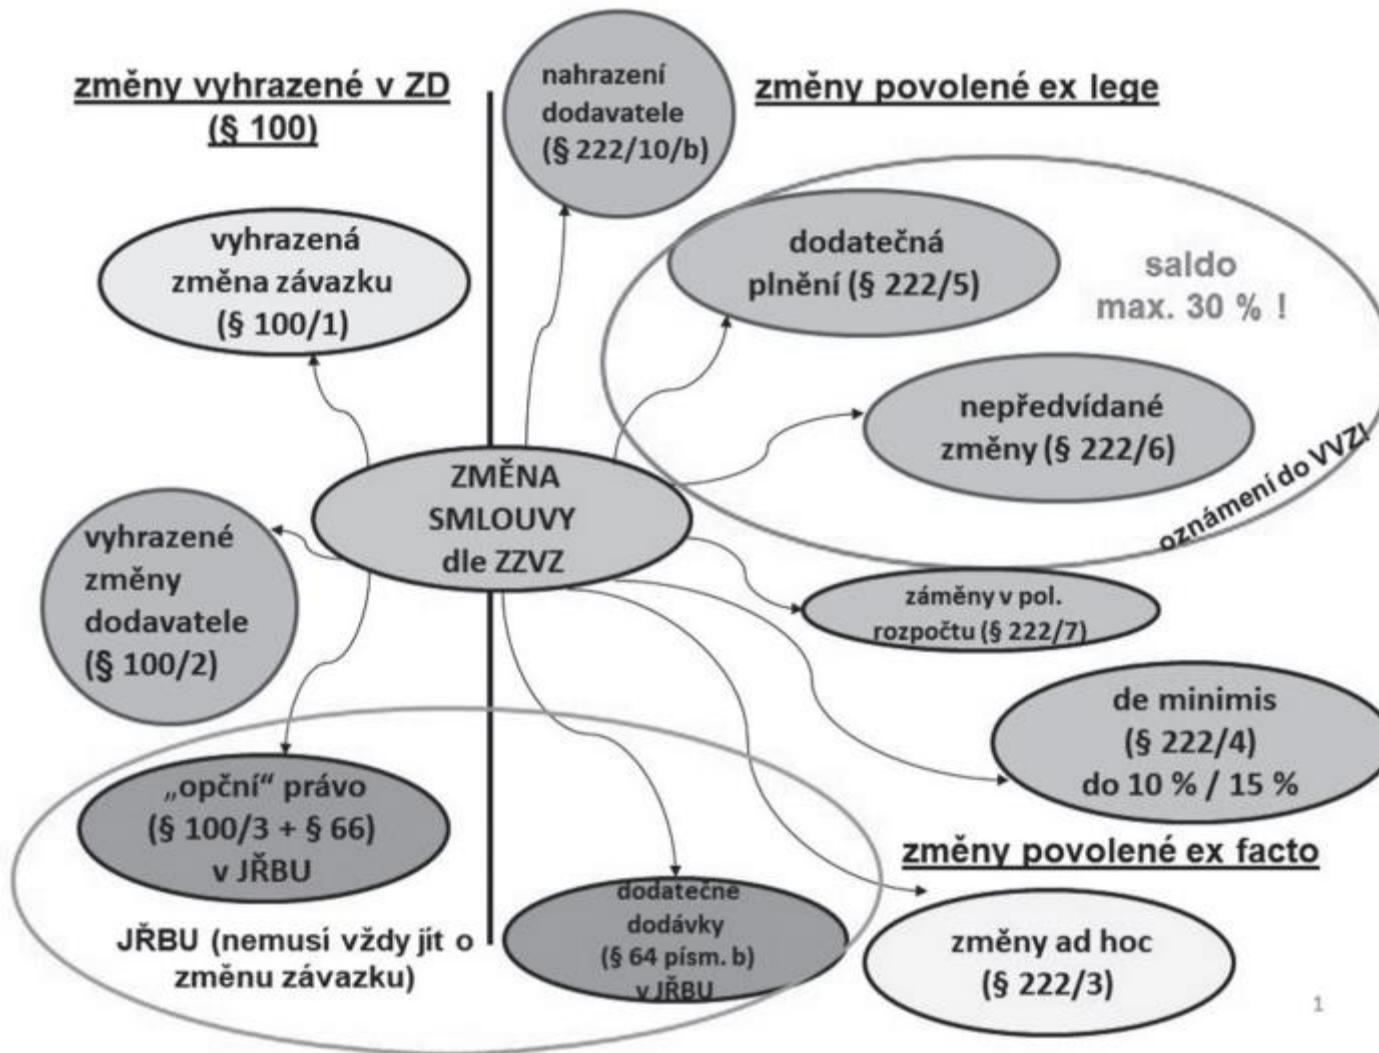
změny vyhrazené v ZD (§ 100)

nahrazení dodavatele (§ 222/10/b)

změny povolené ex lege

vyhrazená změna závazku (§ 100/1)

dodatečná plnění (§ 222/5)

saldo max. 30 % !

nepředvídané změny (§ 222/6)

oznámení do VVZ

ZMĚNA SMLOUVY dle ZZVZ

vyhrazené změny dodavatele (§ 100/2)

záměny v pol. rozpočtu (§ 222/7)

de minimis (§ 222/4) do 10 % / 15 %

„opční" právo (§ 100/3 + § 66) v JŘBU

změny povolené ex facto

dodatečné dodávky (§ 64 písm. b) v JŘBU

JŘBU (nemusí vždy jít o změnu závazku)

změny ad hoc (§ 222/3)

1